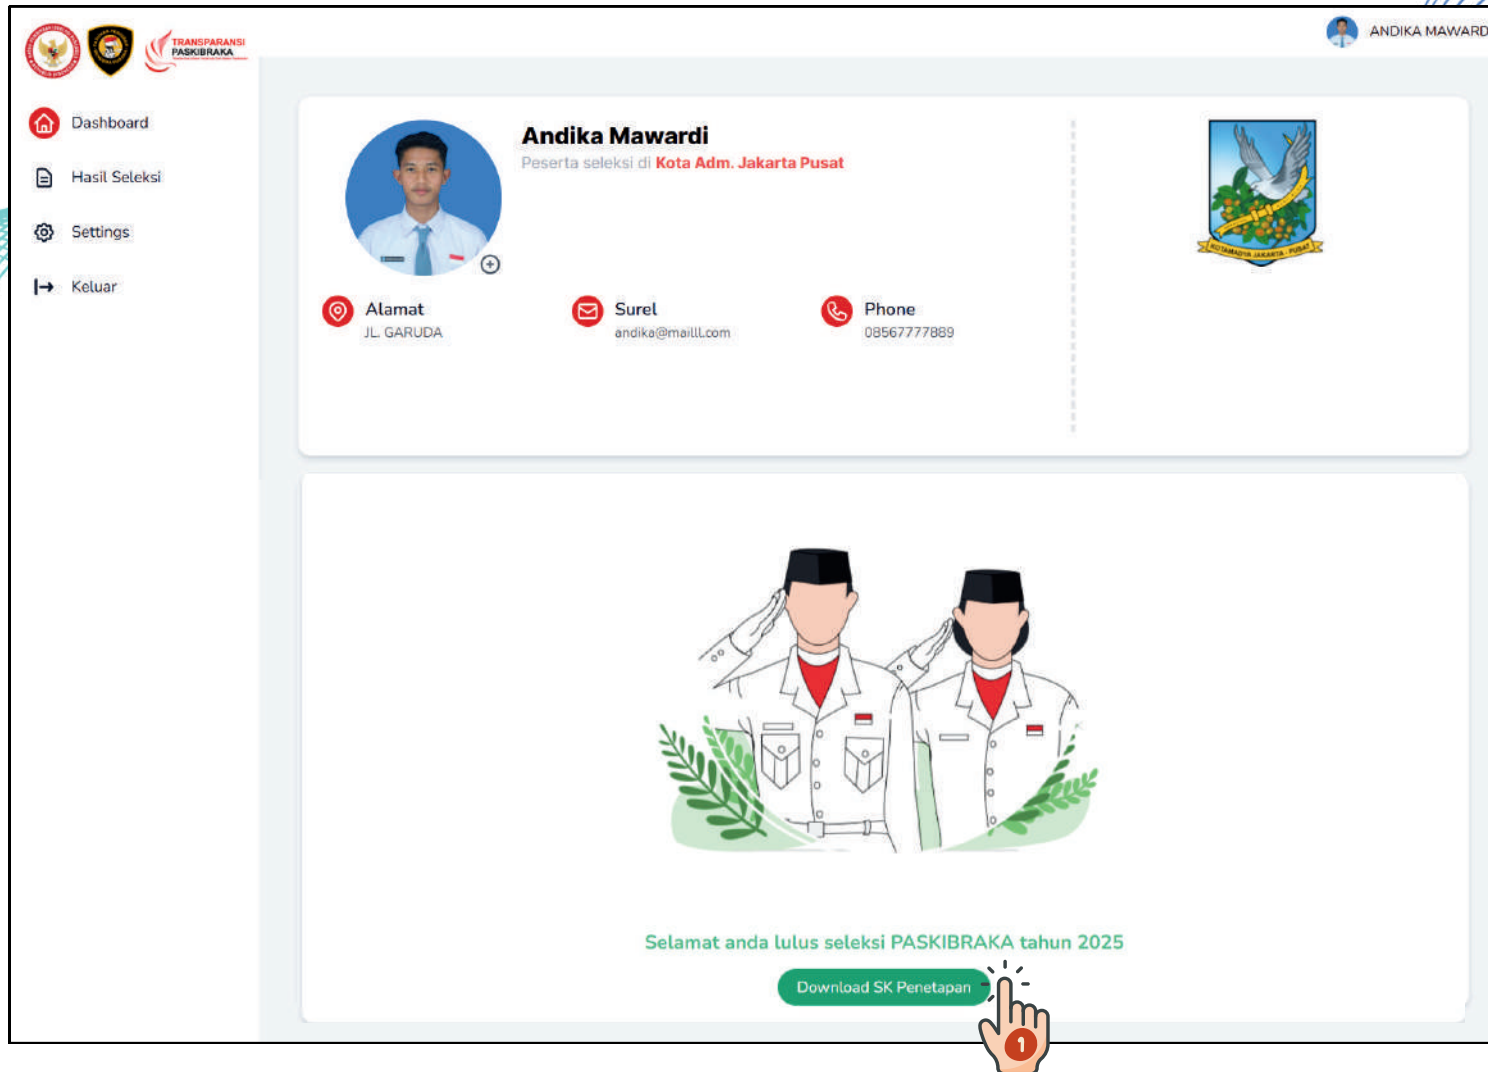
TRANSPARANSI PASKIBRAKA

ANDIKA MAWARD

Dashboard

Hasil Seleksi

Settings

Keluar

Andika Mawardi

Peserta seleksi di Kota Adm. Jakarta Pusat

KOTAMADYA JAKARTA PUSAT

Alamat
JL. GARUDA

Surel
andika@mailll.com

Phone
08567777889

Selamat anda lulus seleksi PASKIBRAKA tahun 2025

Download SK Penetapan

1